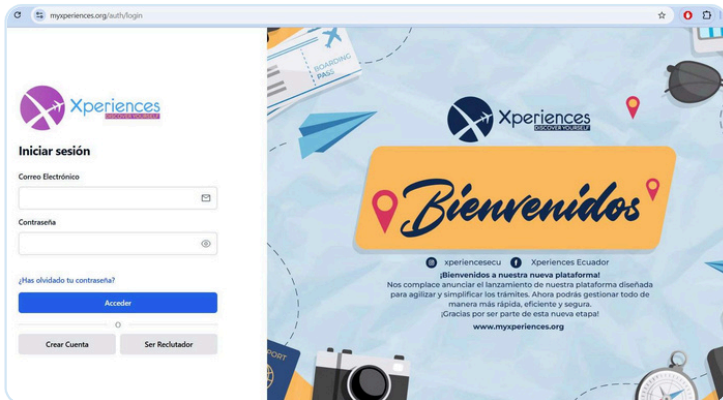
myxperiences.org/auth/login

Xperiences
DISCOVER YOURSELF

Iniciar sesión

Correo Electrónico

Contraseña

¿Has olvidado tu contraseña?

Acceder

O

Crear Cuenta

Ser Reclutador

BOARDING PASS

Xperiences
DISCOVER YOURSELF

Bienvenidos

xperiencesecu Xperiences Ecuador

¡Bienvenidos a nuestra nueva plataforma!
Nos complace anunciar el lanzamiento de nuestra plataforma diseñada para agilizar y simplificar los trámites. Ahora podrás gestionar todo de manera más rápida, eficiente y segura.
¡Gracias por ser parte de esta nueva etapa!

www.myxperiences.org

PORT